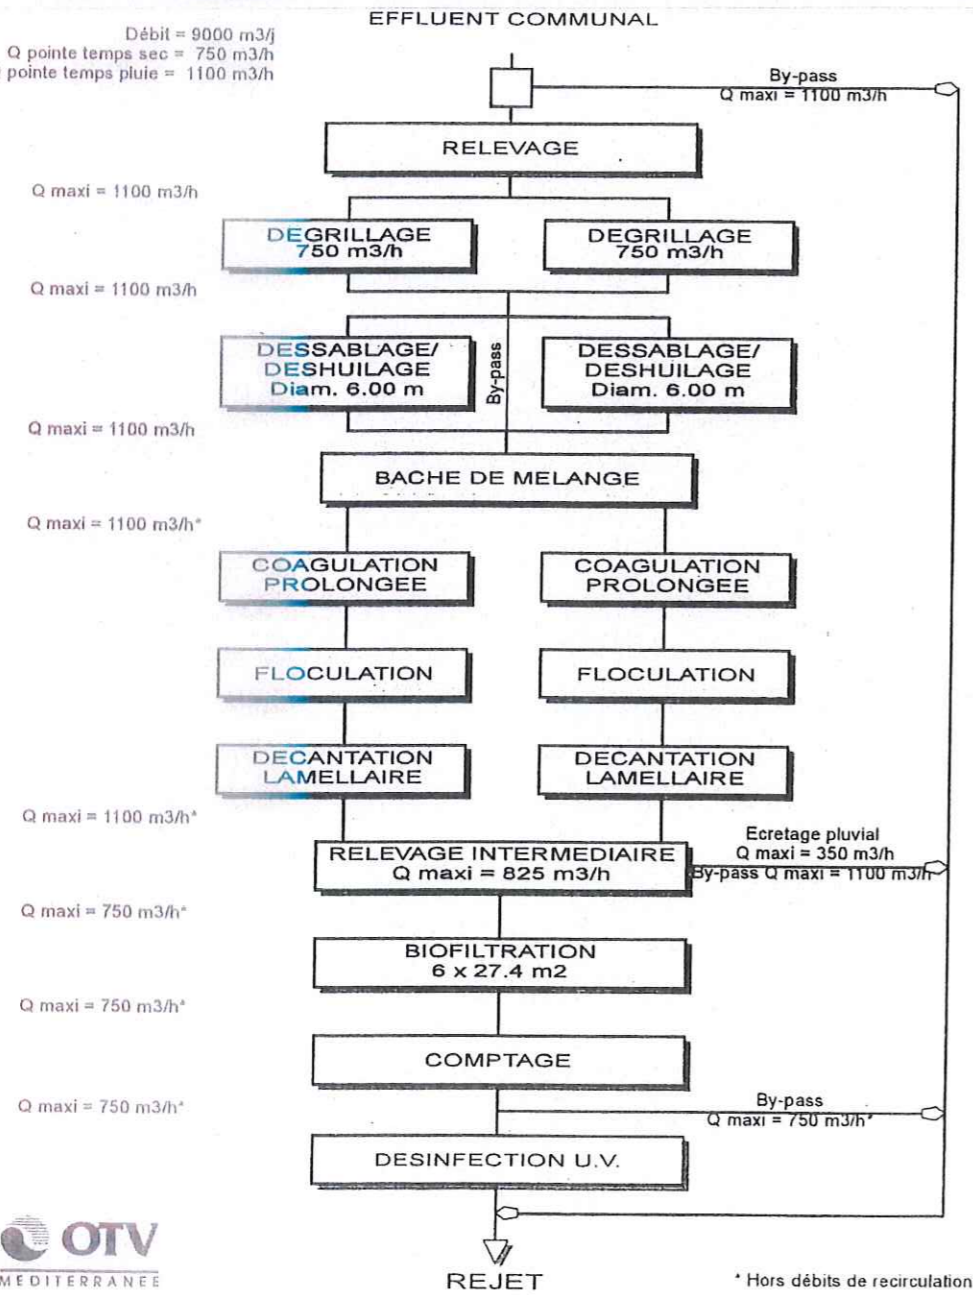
EFFLUENT COMMUNAL

Débit = 9000 m3/j
Q pointe temps sec = 750 m3/h
pointe temps pluie = 1100 m3/h

By-pass
Q maxi = 1100 m3/h

RELEVAGE

Q maxi = 1100 m3/h

DEGRILLAGE
750 m3/h

DEGRILLAGE
750 m3/h

Q maxi = 1100 m3/h

DESSABLAGE/
DESHUILAGE
Diam. 6.00 m

By-pass

DESSABLAGE/
DESHUILAGE
Diam. 6.00 m

Q maxi = 1100 m3/h

BACHE DE MELANGE

Q maxi = 1100 m3/h*

COAGULATION
PROLONGEE

COAGULATION
PROLONGEE

FLOCULATION

FLOCULATION

DECANTATION
LAMELLAIRE

DECANTATION
LAMELLAIRE

Q maxi = 1100 m3/h*

RELEVAGE INTERMEDIAIRE
Q maxi = 825 m3/h

Ecretage pluvial
Q maxi = 350 m3/h
By-pass Q maxi = 1100 m3/h

Q maxi = 750 m3/h*

BIOFILTRATION
6 x 27.4 m2

Q maxi = 750 m3/h*

COMPTAGE

Q maxi = 750 m3/h*

By-pass
Q maxi = 750 m3/h*

DESINFECTION U.V.

OTV
MEDITERRANEE

REJET

* Hors débits de recirculation